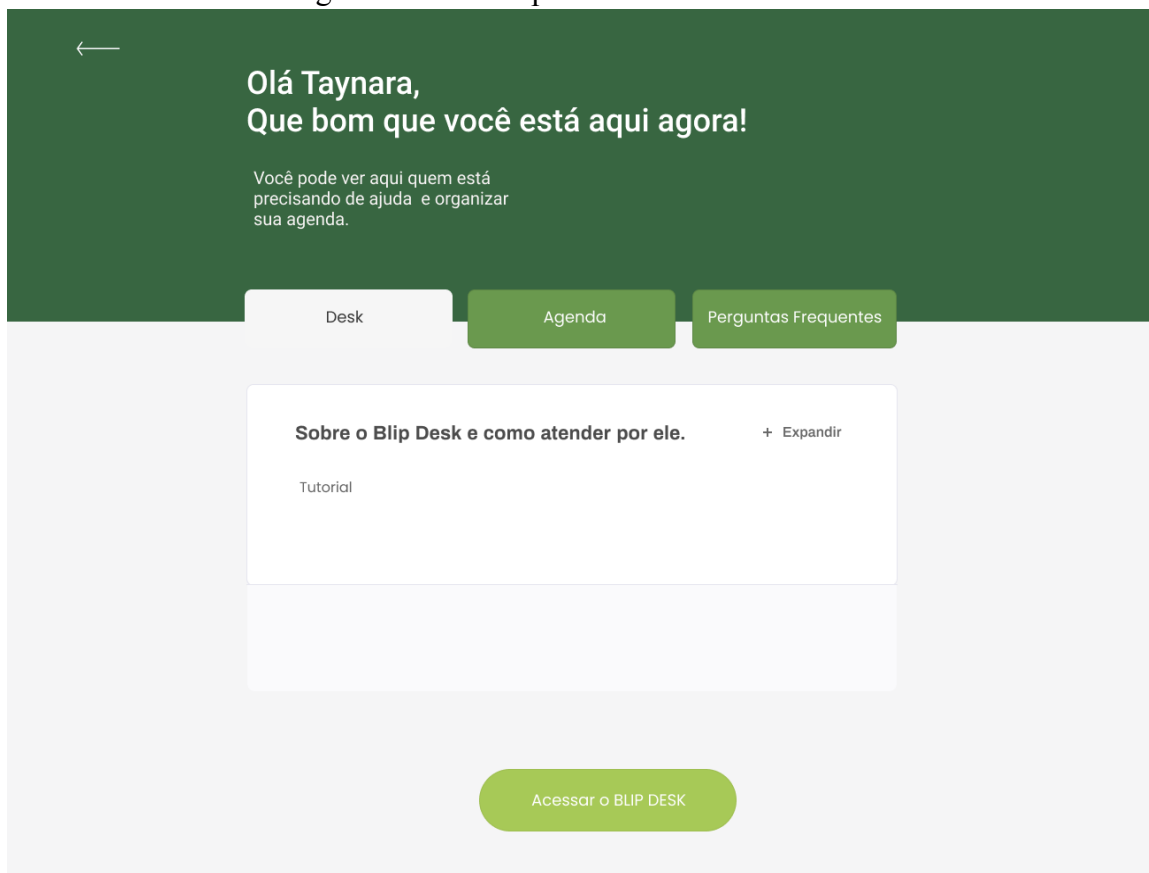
Olá Taynara,
Que bom que você está aqui agora!

Você pode ver aqui quem está precisando de ajuda e organizar sua agenda.

Desk

Agenda

Perguntas Frequentes

Sobre o Blip Desk e como atender por ele.

+ Expandir

Tutorial

Acessar o BLIP DESK